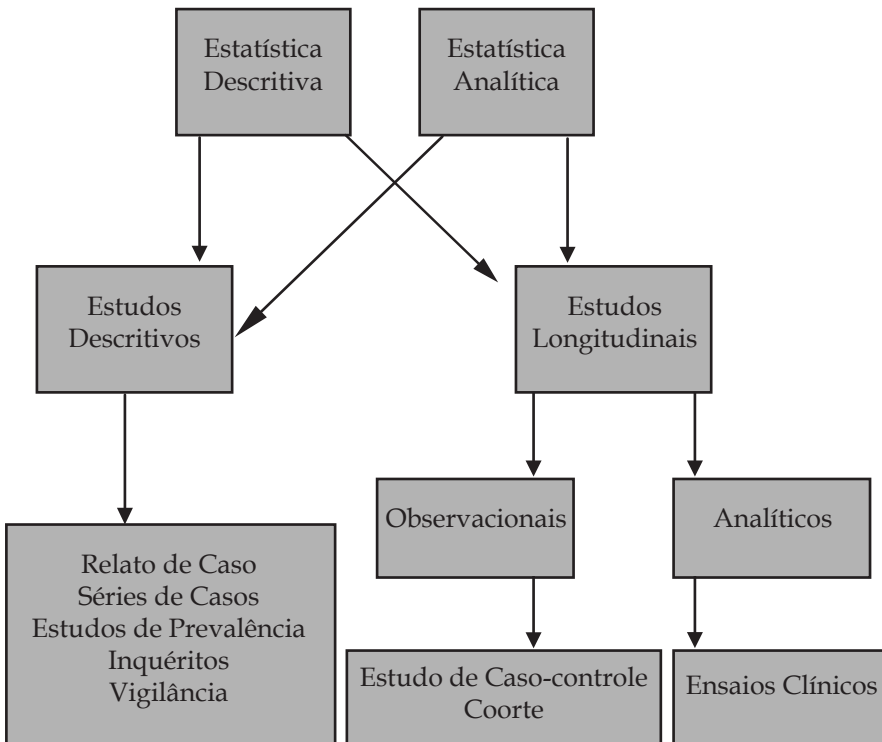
Estatística Descritiva

Estatística Analítica

Estudos Descritivos

Estudos Longitudinais

Observacionais

Analíticos

Relato de Caso
Séries de Casos
Estudos de Prevalência
Inquéritos
Vigilância

Estudo de Caso-controle
Coorte

Ensaios Clínicos